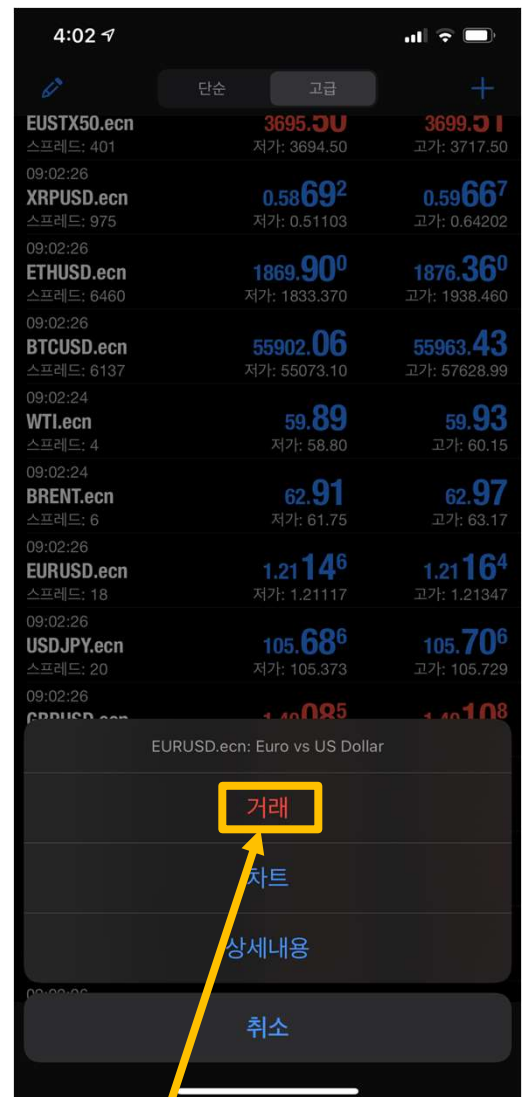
4:02

단순 고급

EUSTX50.ecn 3695.50 3699.51
스프레드: 401 저가: 3694.50 고가: 3717.50

09:02:26
XRPUSD.ecn 0.58692 0.59667
스프레드: 975 저가: 0.51103 고가: 0.64202

09:02:26
ETHUSD.ecn 1869.900 1876.360
스프레드: 6460 저가: 1833.370 고가: 1938.460

09:02:26
BTCUSD.ecn 55902.06 55963.43
스프레드: 6137 저가: 55073.10 고가: 57628.99

09:02:24
WTI.ecn 59.89 59.93
스프레드: 4 저가: 58.80 고가: 60.15

09:02:24
BRENT.ecn 62.91 62.97
스프레드: 6 저가: 61.75 고가: 63.17

09:02:26
EURUSD.ecn 1.21146 1.21164
스프레드: 18 저가: 1.21117 고가: 1.21347

09:02:26
USDJPY.ecn 105.686 105.706
스프레드: 20 저가: 105.373 고가: 105.729

09:02:26
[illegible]

EURUSD.ecn: Euro vs US Dollar

거래

차트

상세내용

취소